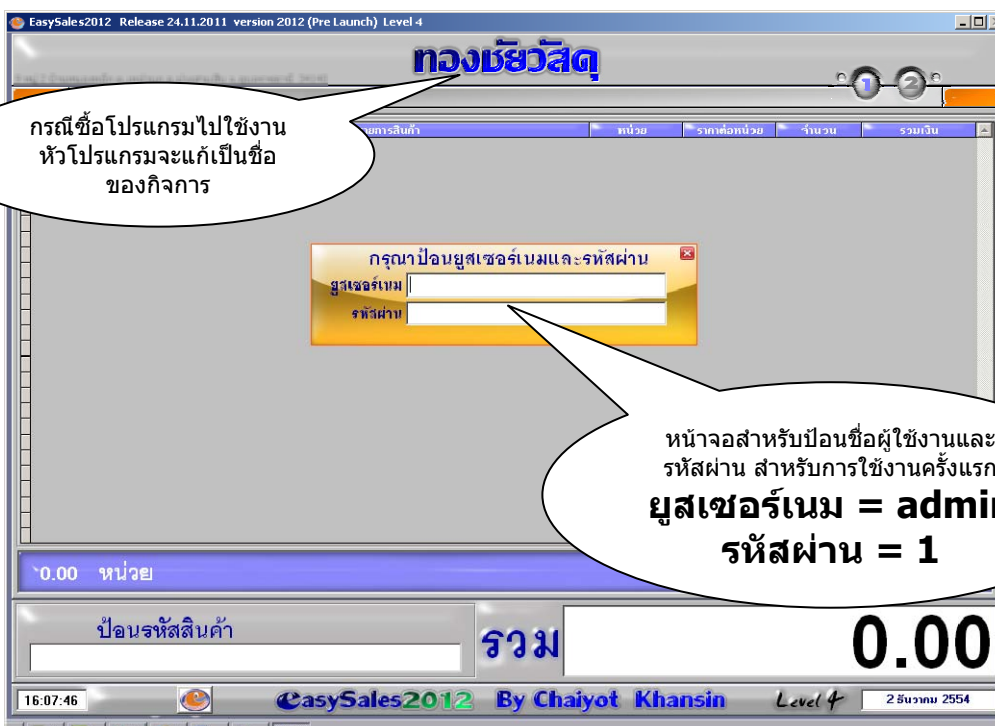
EasySales2012 Release 24.11.2011 version 2012 (Pre Launch) Level 4

ทองชัยวัสดุ

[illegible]

กรณีซื้อโปรแกรมไปใช้งาน หัวโปรแกรมจะแก้เป็นชื่อของกิจการ

1 2

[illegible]ยการสินค้า | หน่วย | ราคาต่อหน่วย | จำนวน | รวมเงิน

กรุณาป้อนยูสเซอร์เนมและรหัสผ่าน

ยูสเซอร์เนม

รหัสผ่าน

หน้าจอสำหรับป้อนชื่อผู้ใช้งานและ รหัสผ่าน สำหรับการใช้งานครั้งแรก

ยูสเซอร์เนม = admi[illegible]

รหัสผ่าน = 1

0.00 หน่วย

ป้อนรหัสสินค้า

รวม

0.00

16:07:46

EasySales2012 By Chaiyot Khansin

Level 4

2 ธันวาคม 2554